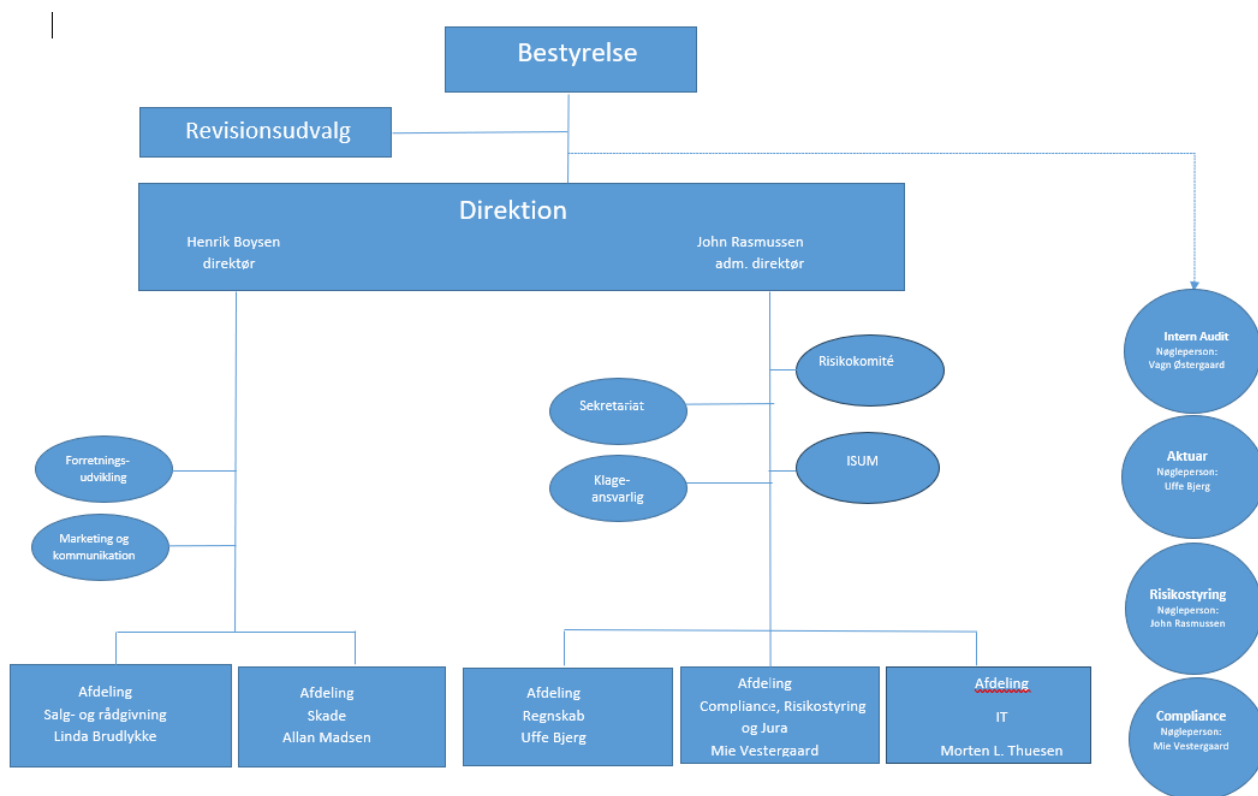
Bestyrelse

Revisionsudvalg

Direktion

Henrik Boysen
direktør

John Rasmussen
adm. direktør

Intern Audit
Nøgleperson:
Vagn Østergaard

Risikokomité

Sekretariat

Forretningsudvikling

ISUM

Klageansvarlig

Aktuar
Nøgleperson:
Uffe Bjerg

Marketing og kommunikation

Risikostyring
Nøgleperson:
John Rasmussen

Compliance
Nøgleperson:
Mie Vestergaard

Afdeling
Salg- og rådgivning
Linda Brudlykke

Afdeling
Skade
Allan Madsen

Afdeling
Regnskab
Uffe Bjerg

Afdeling
Compliance, Risikostyring og Jura
Mie Vestergaard

Afdeling
IT
Morten L. Thuesen